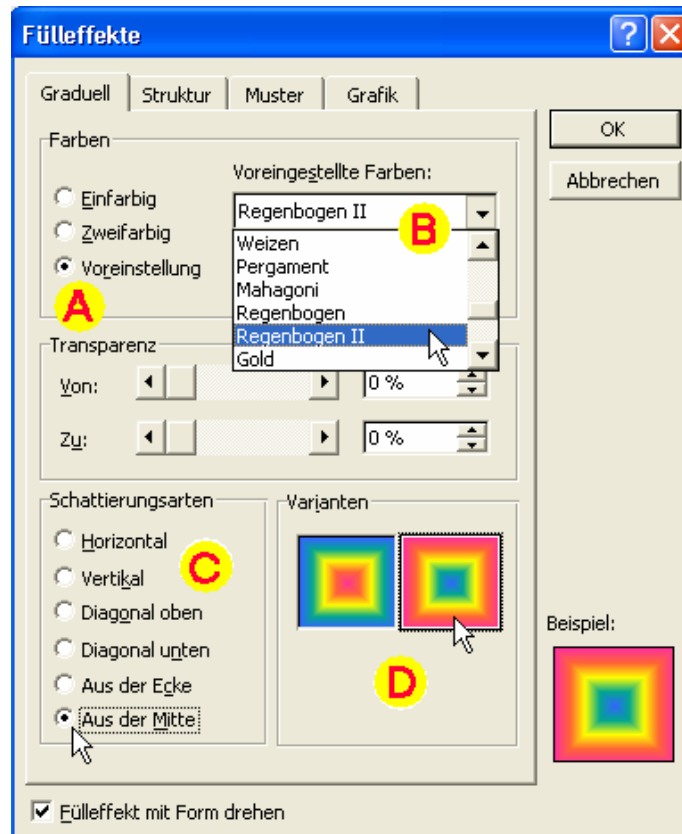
Fülleffekte

Graduell | Struktur | Muster | Grafik

OK

Abbrechen

Farben

Einfarbig

Zweifarbig

Voreinstellung

Voreingestellte Farben:

Regenbogen II

Weizen

Pergament

Mahagoni

Regenbogen

Regenbogen II

Gold

A

B

Transparenz

Von:

0 %

Zu:

0 %

Schattierungsarten

Horizontal

Vertikal

Diagonal oben

Diagonal unten

Aus der Ecke

Aus der Mitte

C

Varianten

D

Beispiel:

Fülleffekt mit Form drehen